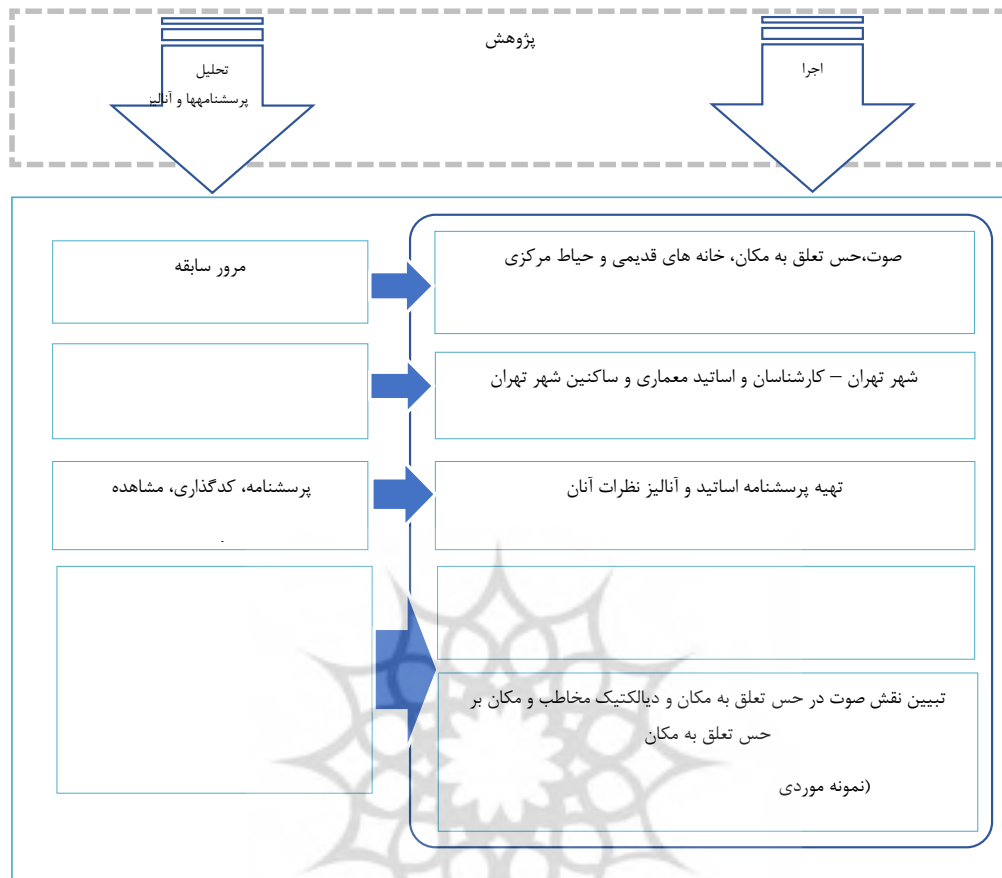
پژوهش

تحلیل
پرسشنامهها و آنالیز

اجرا

مرور سابقه

صوت،حس تعلق به مکان، خانه های قدیمی و حیاط مرکزی

شهر تهران – کارشناسان و اساتید معماری و ساکنین شهر تهران

پرسشنامه، کدگذاری، مشاهده

تهیه پرسشنامه اساتید و آنالیز نظرات آنان

تبیین نقش صوت در حس تعلق به مکان و دیالکتیک مخاطب و مکان بر حس تعلق به مکان

(نمونه موردی